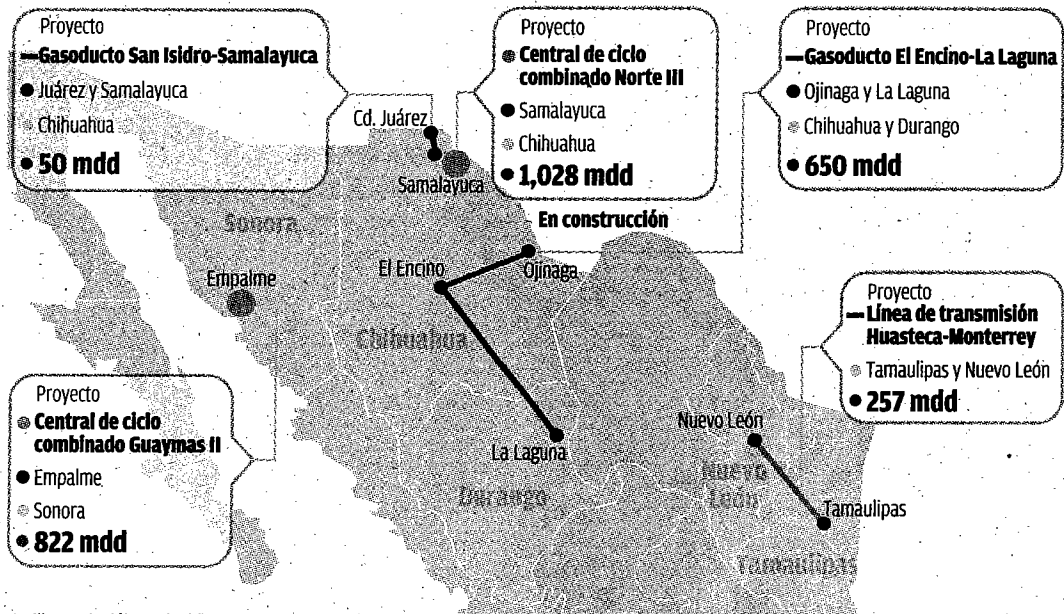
Proyecto
— Gasoducto San Isidro-Samalayuca
Juárez y Samalayuca
Chihuahua
50 mdd

Proyecto
Central de ciclo combinado Norte III
Samalayuca
Chihuahua
1,028 mdd

Proyecto
— Gasoducto El Encino-La Laguna
Ojinaga y La Laguna
Chihuahua y Durango
650 mdd

Cd. Juárez
Samalayuca
En construcción
Sonora
Empalme
El Encino
Ojinaga
Chihuahua

Proyecto
— Línea de transmisión Huasteca-Monterrey
Tamaulipas y Nuevo León
257 mdd

Proyecto
Central de ciclo combinado Guaymas II
Empalme
Sonora
822 mdd

La Laguna
Nuevo León
Nuevo León
Durango
Tamaulipas
Tamaulipas